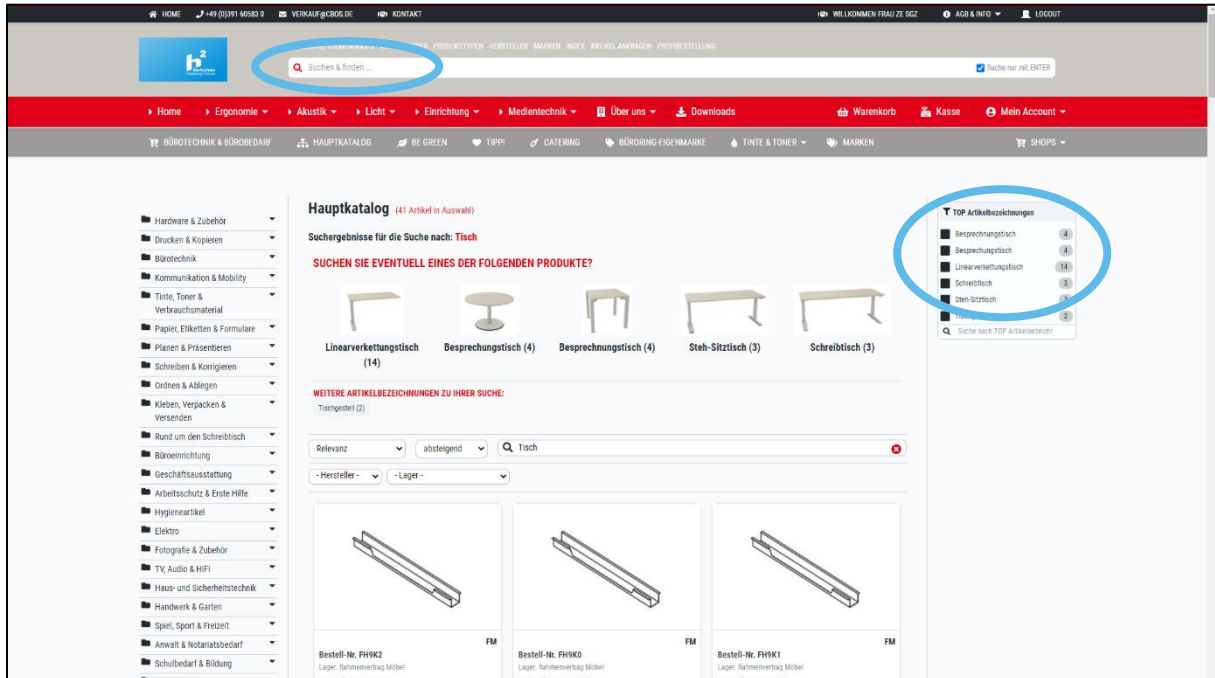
HOME +49 (0)391 60583 0 VERKAUF@CBOS.DE KONTAKT

WILLKOMMEN FRAU ZE SGZ AGB & INFO LOGOUT

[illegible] PRODUKTTYPEN HERSTELLER MARKEN INDEX ARTIKEL ANFRAGEN PROFIBESTELLUNG

Suchen & finden ...

Suche nur mit ENTER

Home Ergonomie Akustik Licht Einrichtung Medientechnik Über uns Downloads Warenkorb Kasse Mein Account

BÜROTECHNIK & BÜROBEDARF HAUPTKATALOG BE GREEN TIPP! CATERING BÜRORING-EIGENMARKE TINTE & TONER MARKEN SHOPS

Hardware & Zubehör
Drucken & Kopieren
Bürotechnik
Kommunikation & Mobility
Tinte, Toner & Verbrauchsmaterial
Papier, Etiketten & Formulare
Planen & Präsentieren
Schreiben & Korrigieren
Ordnen & Ablegen
Kleben, Verpacken & Versenden
Rund um den Schreibtisch
Büroeinrichtung
Geschäftsausstattung
Arbeitsschutz & Erste Hilfe
Hygieneartikel
Elektro
Fotografie & Zubehör
TV, Audio & HiFi
Haus- und Sicherheitstechnik
Handwerk & Garten
Spiel, Sport & Freizeit
Anwalt & Notariatsbedarf
Schulbedarf & Bildung

Hauptkatalog (41 Artikel in Auswahl)

Suchergebnisse für die Suche nach: Tisch

SUCHEN SIE EVENTUELL EINES DER FOLGENDEN PRODUKTE?

Linearverkettungstisch (14)
Besprechungstisch (4)
Besprechnungstisch (4)
Steh-Sitztisch (3)
Schreibtisch (3)

WEITERE ARTIKELBEZEICHNUNGEN ZU IHRER SUCHE:

Tischgestell (2)

Relevanz
absteigend
Tisch

- Hersteller -
- Lager -

FM
Bestell-Nr. FH9K2
Lager: Rahmenvertrag Möbel

FM
Bestell-Nr. FH9K0
Lager: Rahmenvertrag Möbel

FM
Bestell-Nr. FH9K1
Lager: Rahmenvertrag Möbel

TOP Artikelbezeichnungen

Besprechnungstisch 4
Besprechungstisch 4
Linearverkettungstisch 14
Schreibtisch 3
Steh-Sitztisch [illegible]
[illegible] 2

Suche nach TOP Artikelbezeichnr